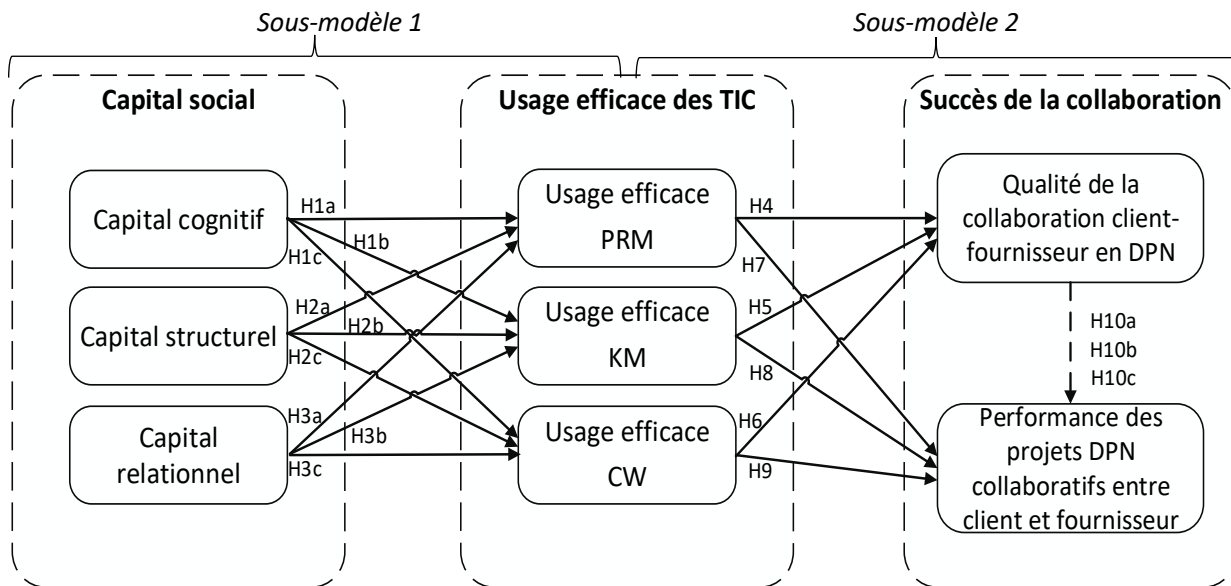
Sous-modèle 1

Sous-modèle 2

Capital social

Usage efficace des TIC

Succès de la collaboration

Capital cognitif

Capital structurel

Capital relationnel

H1a
H1b
H1c
H2a
H2b
H2c
H3a
H3b
H3c

Usage efficace PRM

Usage efficace KM

Usage efficace CW

H4
H7
H5
H8
H6
H9

Qualité de la collaboration client-fournisseur en DPN

H10a
H10b
H10c

Performance des projets DPN collaboratifs entre client et fournisseur